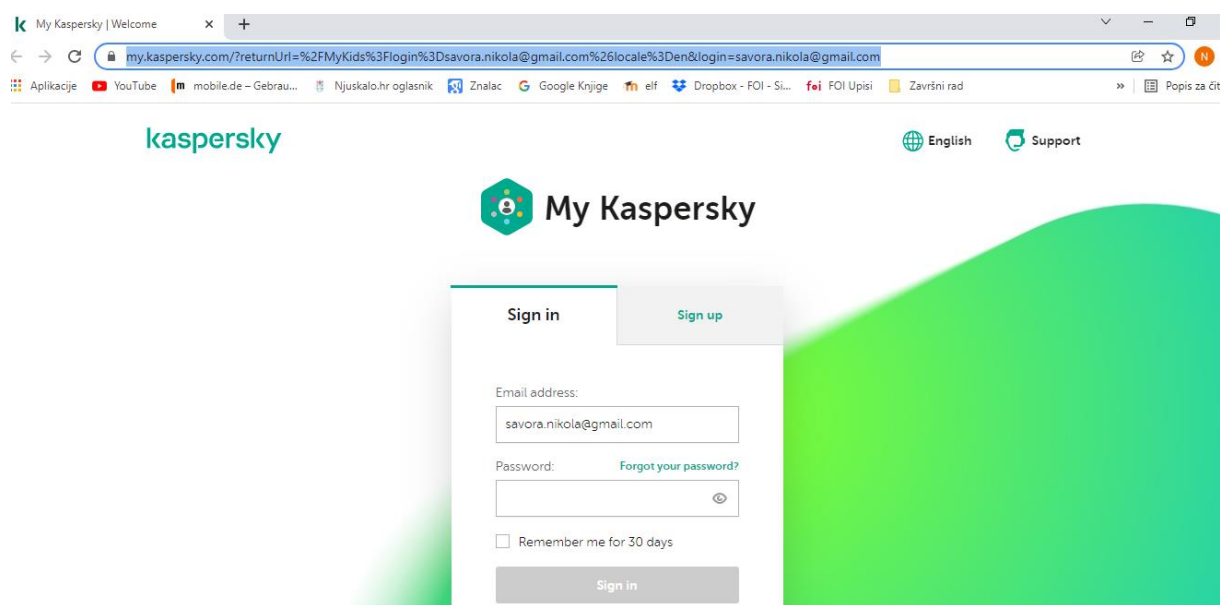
My Kaspersky | Welcome

my.kaspersky.com/?returnUrl=%2FMyKids%3Flogin%3Dsavora.nikola@gmail.com%26locale%3Den&login=savora.nikola@gmail.com

N

Aplikacije YouTube mobile.de – Gebrau... Njuskalo.hr oglasnik Znalac Google Knjige elf Dropbox - FOI - Si... FOI Upisi Završni rad » Popis za čit

kaspersky

English Support

My Kaspersky

Sign in

Sign up

Email address:

savora.nikola@gmail.com

Password:

Forgot your password?

Remember me for 30 days

Sign in